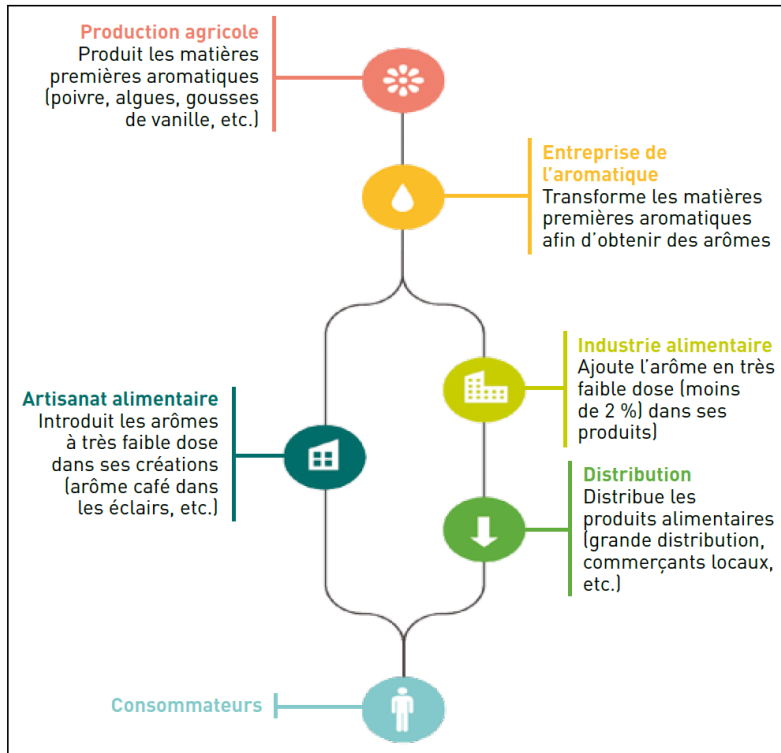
Production agricole
Produit les matières premières aromatiques (poivre, algues, gousses de vanille, etc.)

Entreprise de l'aromatique
Transforme les matières premières aromatiques afin d'obtenir des arômes

Industrie alimentaire
Ajoute l'arôme en très faible dose (moins de 2 %) dans ses produits)

Artisanat alimentaire
Introduit les arômes à très faible dose dans ses créations (arôme café dans les éclairs, etc.)

Distribution
Distribue les produits alimentaires (grande distribution, commerçants locaux, etc.)

Consommateurs